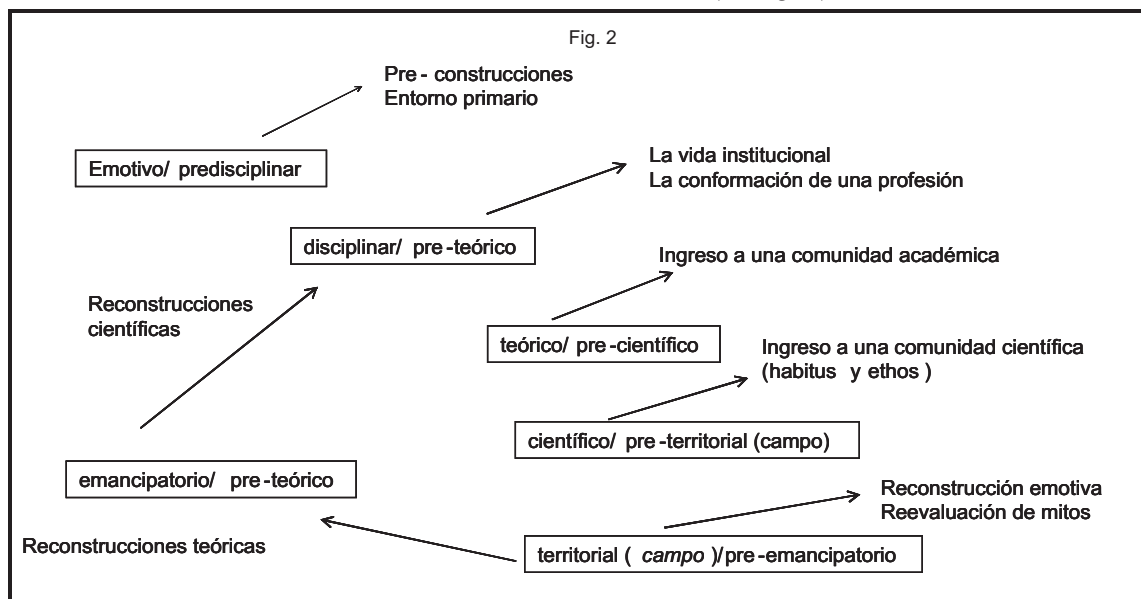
Fig. 2

Pre - construcciones
Entorno primario

Emotivo/ predisciplinar

La vida institucional
La conformación de una profesión

disciplinar/ pre-teórico

Ingreso a una comunidad académica

Reconstrucciones científicas

teórico/ pre-científico

Ingreso a una comunidad científica (habitus y ethos )

científico/ pre-territorial (campo)

emancipatorio/ pre-teórico

Reconstrucción emotiva
Reevaluación de mitos

Reconstrucciones teóricas

territorial ( *campo* )/pre-emancipatorio